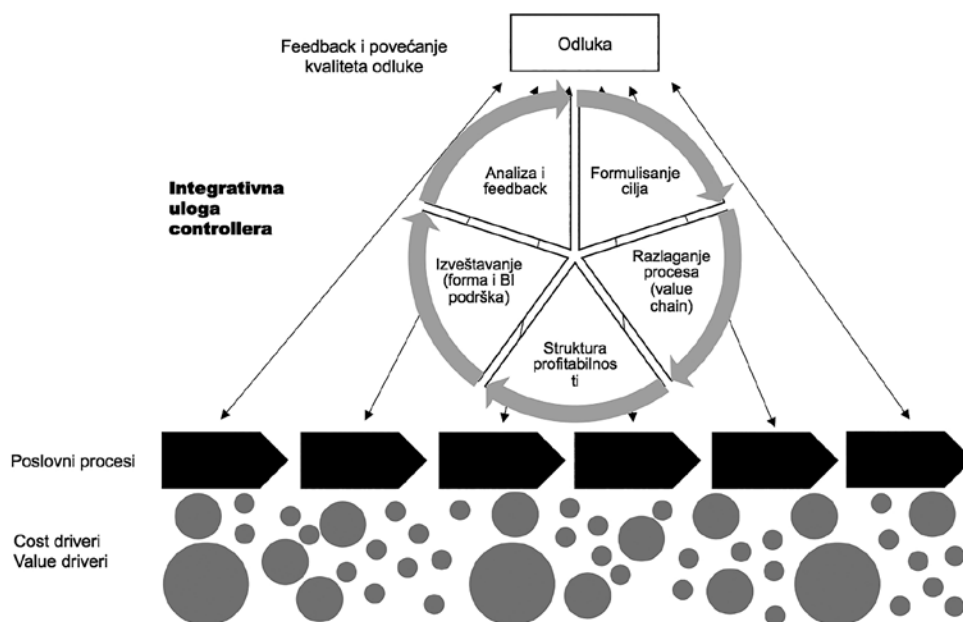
Feedback i povećanje kvaliteta odluke

Odluka

Integrativna uloga controllera

Analiza i feedback

Formulisanje cilja

Izveštavanje (forma i BI podrška)

Razlaganje procesa (value chain)

Struktura profitabilnos ti

Poslovni procesi

Cost driveri
Value driveri